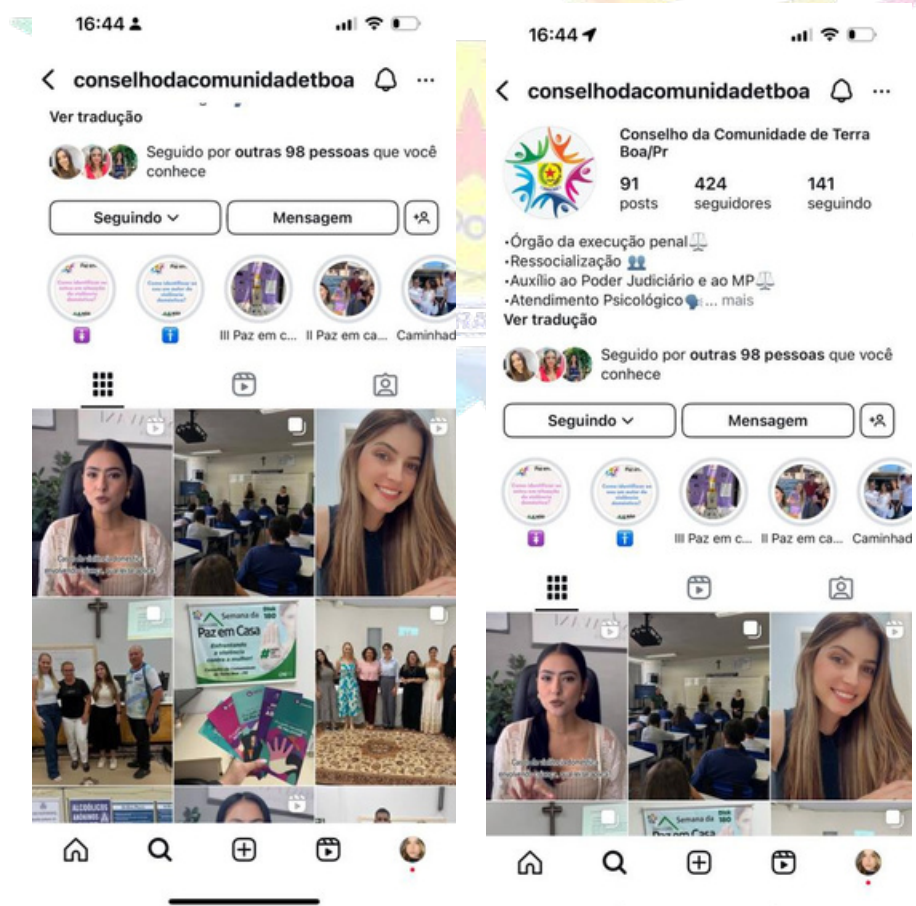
16:44

conselhodacomunidadetboa

Ver tradução

Seguido por outras 98 pessoas que você conhece

Seguindo

Mensagem

III Paz em c...

II Paz em ca...

Caminhad

Semana da Paz em Casa

Enfrentando a violência contra a mulher!

ALCOÓLICOS ANÔNIMOS

16:44

conselhodacomunidadetboa

Conselho da Comunidade de Terra Boa/Pr

91 posts

424 seguidores

141 seguindo

•Órgão da execução penal⚖️
•Ressocialização 👥
•Auxílio ao Poder Judiciário e ao MP⚖️
•Atendimento Psicológico🗣️... mais

Ver tradução

Seguido por outras 98 pessoas que você conhece

Seguindo

Mensagem

III Paz em c...

II Paz em ca...

Caminhad

Semana da Paz em Casa